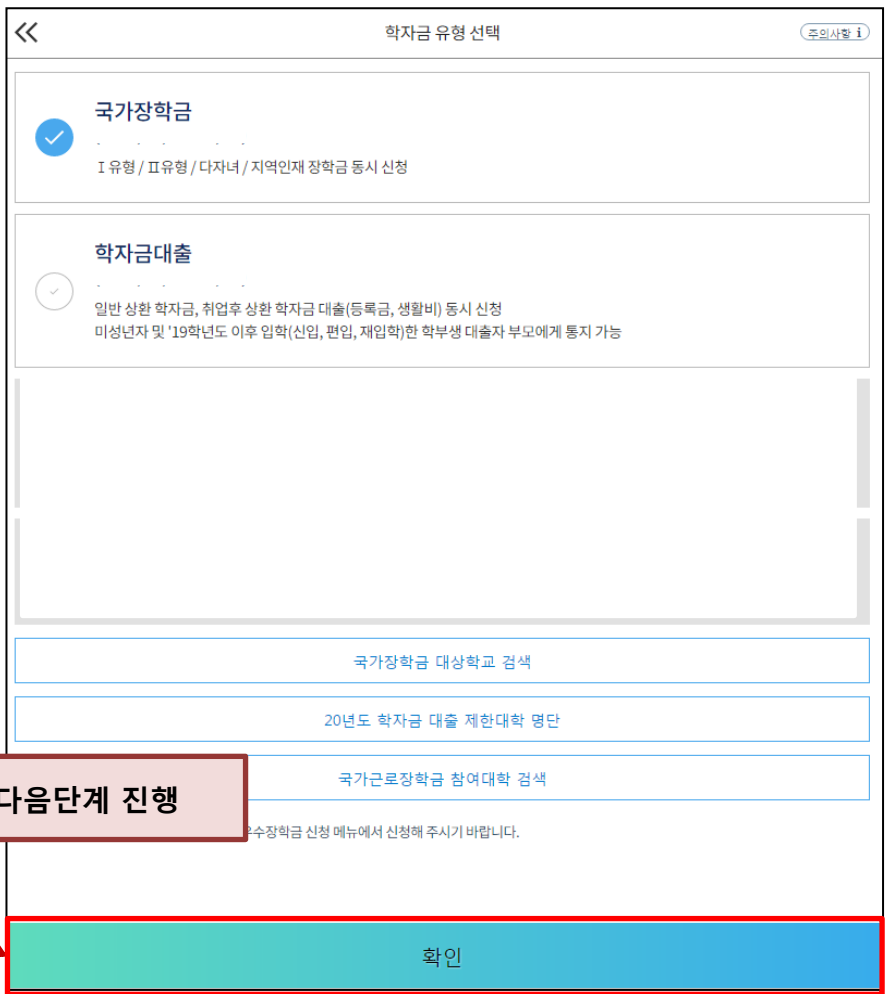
학자금 유형 선택

주의사항 i

국가장학금

Ⅰ유형 / Ⅱ유형 / 다자녀 / 지역인재 장학금 동시 신청

학자금대출

일반 상환 학자금, 취업후 상환 학자금 대출(등록금, 생활비) 동시 신청
미성년자 및 '19학년도 이후 입학(신입, 편입, 재입학)한 학부생 대출자 부모에게 통지 가능

국가장학금 대상학교 검색

20년도 학자금 대출 제한대학 명단

다음단계 진행

국가근로장학금 참여대학 검색

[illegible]우수장학금 신청 메뉴에서 신청해 주시기 바랍니다.

확인